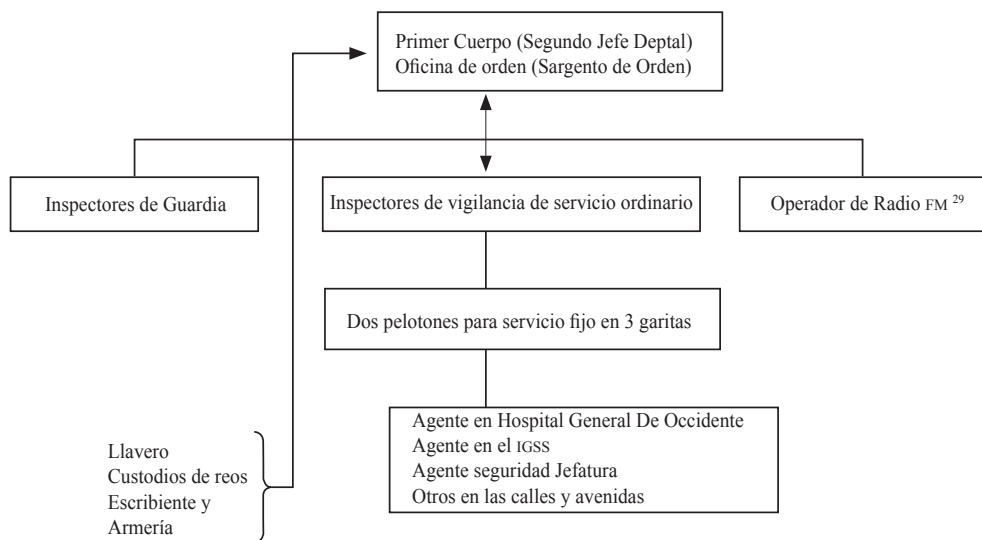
Primer Cuerpo (Segundo Jefe Deptal)
Oficina de orden (Sargento de Orden)

Inspectores de Guardia

Inspectores de vigilancia de servicio ordinario

Operador de Radio FM $^{29}$

Dos pelotones para servicio fijo en 3 garitas

Agente en Hospital General De Occidente
Agente en el IGSS
Agente seguridad Jefatura
Otros en las calles y avenidas

Llavero
Custodios de reos
Escribiente y
Armería